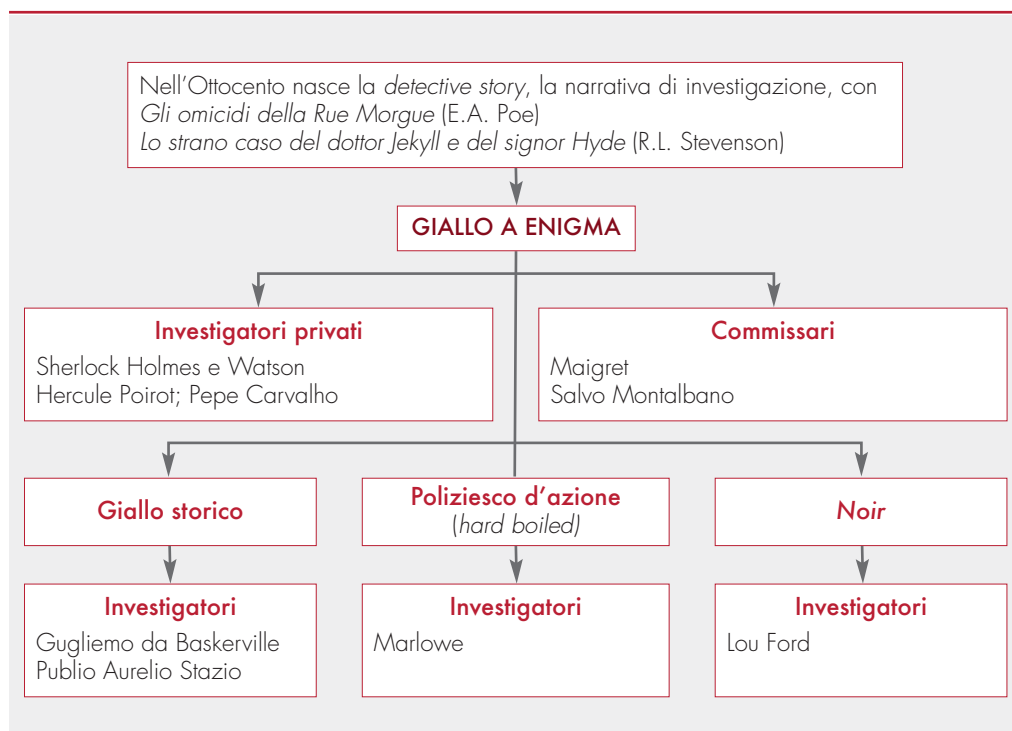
Nell'Ottocento nasce la detective story, la narrativa di investigazione, con
Gli omicidi della Rue Morgue (E.A. Poe)
Lo strano caso del dottor Jekyll e del signor Hyde (R.L. Stevenson)

GIALLO A ENIGMA

Investigatori privati
Sherlock Holmes e Watson
Hercule Poirot; Pepe Carvalho

Commissari
Maigret
Salvo Montalbano

Giallo storico

Poliziesco d'azione
(hard boiled)

Noir

Investigatori
Gugliemo da Baskerville
Publio Aurelio Stazio

Investigatori
Marlowe

Investigatori
Lou Ford